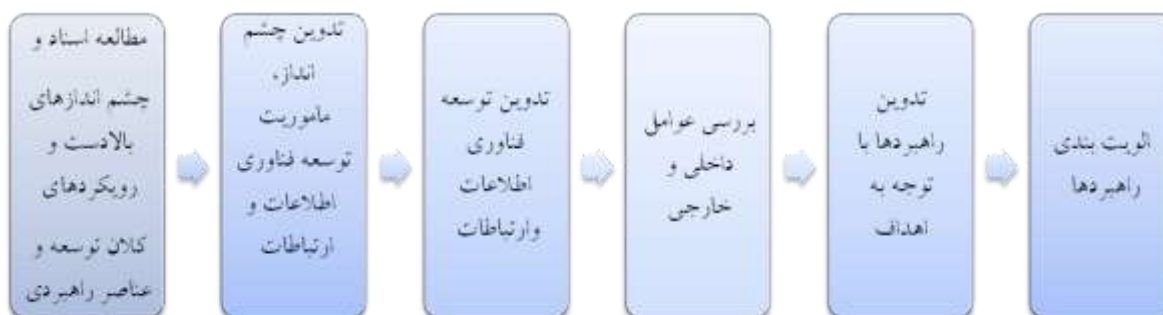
مطالعه اسناد و چشم اندازهای بالادست و رویکردهای کلان توسعه و عناصر راهبردی

تدوین چشم انداز، ماموریت توسعه فناوری اطلاعات و ارتباطات

تدوین توسعه فناوری اطلاعات وارتباطات

بررسی عوامل داخلی و خارجی

تدوین راهبردها با توجه به اهداف

الویت بندی راهبردها